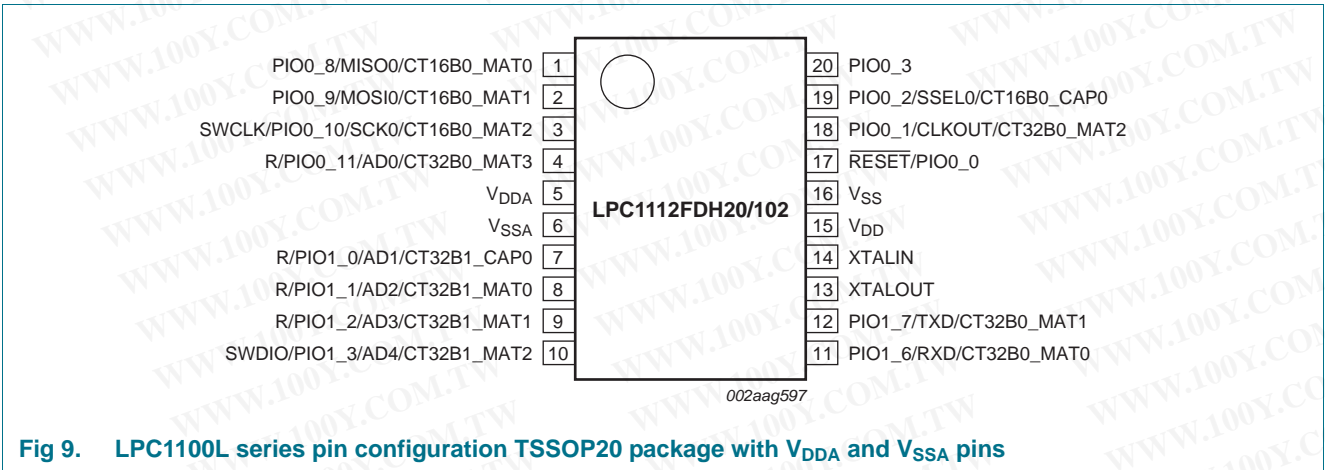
PIO0_8/MISO0/CT16B0_MAT0 1
PIO0_9/MOSI0/CT16B0_MAT1 2
SWCLK/PIO0_10/SCK0/CT16B0_MAT2 3
R/PIO0_11/AD0/CT32B0_MAT3 4
$V_{DDA}$ 5
$V_{SSA}$ 6
R/PIO1_0/AD1/CT32B1_CAP0 7
R/PIO1_1/AD2/CT32B1_MAT0 8
R/PIO1_2/AD3/CT32B1_MAT1 9
SWDIO/PIO1_3/AD4/CT32B1_MAT2 10

LPC1112FDH20/102

20 PIO0_3
19 PIO0_2/SSEL0/CT16B0_CAP0
18 PIO0_1/CLKOUT/CT32B0_MAT2
17 $\overline{RESET}$/PIO0_0
16 $V_{SS}$
15 $V_{DD}$
14 XTALIN
13 XTALOUT
12 PIO1_7/TXD/CT32B0_MAT1
11 PIO1_6/RXD/CT32B0_MAT0

002aag597

WWW.100Y.COM.TW

Fig 9. LPC1100L series pin configuration TSSOP20 package with $V_{DDA}$ and $V_{SSA}$ pins